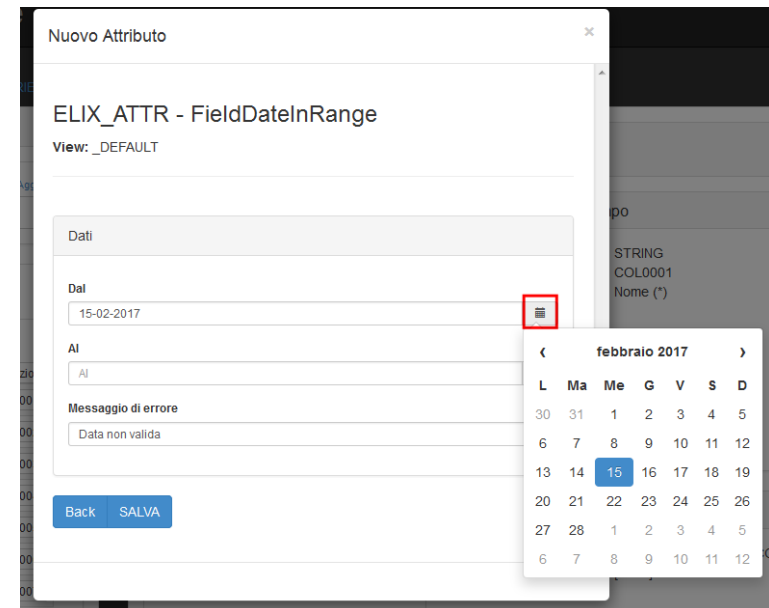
Nuovo Attributo

×

ELIX_ATTR - FieldDateInRange

View: _DEFAULT

Dati

Dal

15-02-2017

Al

Al

Messaggio di errore

Data non valida

Back SALVA

po

STRING
COL0001
Nome (*)

‹ febbraio 2017 ›

| L | Ma | Me | G | V | S | D |
|---|---|---|---|---|---|---|
| 30 | 31 | 1 | 2 | 3 | 4 | 5 |
| 6 | 7 | 8 | 9 | 10 | 11 | 12 |
| 13 | 14 | 15 | 16 | 17 | 18 | 19 |
| 20 | 21 | 22 | 23 | 24 | 25 | 26 |
| 27 | 28 | 1 | 2 | 3 | 4 | 5 |
| 6 | 7 | 8 | 9 | 10 | 11 | 12 |